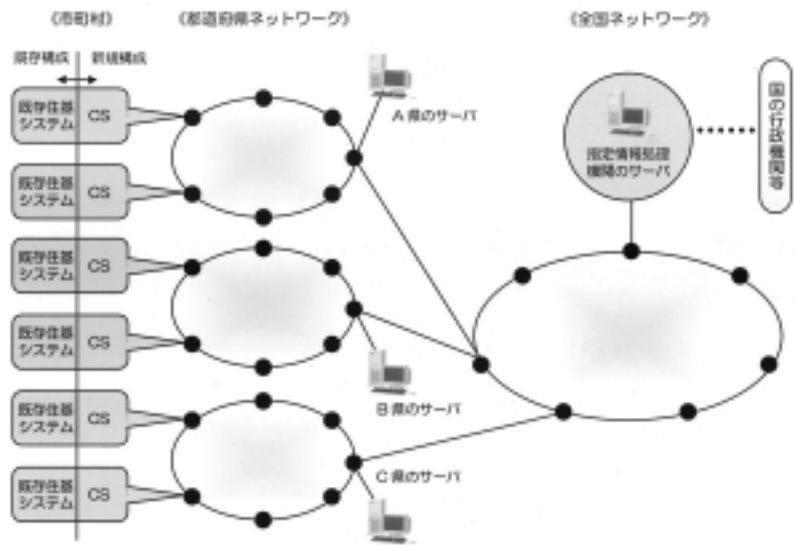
（市町村）

（都道府県ネットワーク）

（全国ネットワーク）

既存構成

新規構成

既存住基システム

CS

既存住基システム

CS

既存住基システム

CS

既存住基システム

CS

既存住基システム

CS

既存住基システム

CS

A 県のサーバ

B 県のサーバ

C 県のサーバ

指定情報処理機関のサーバ

国の行政機関等